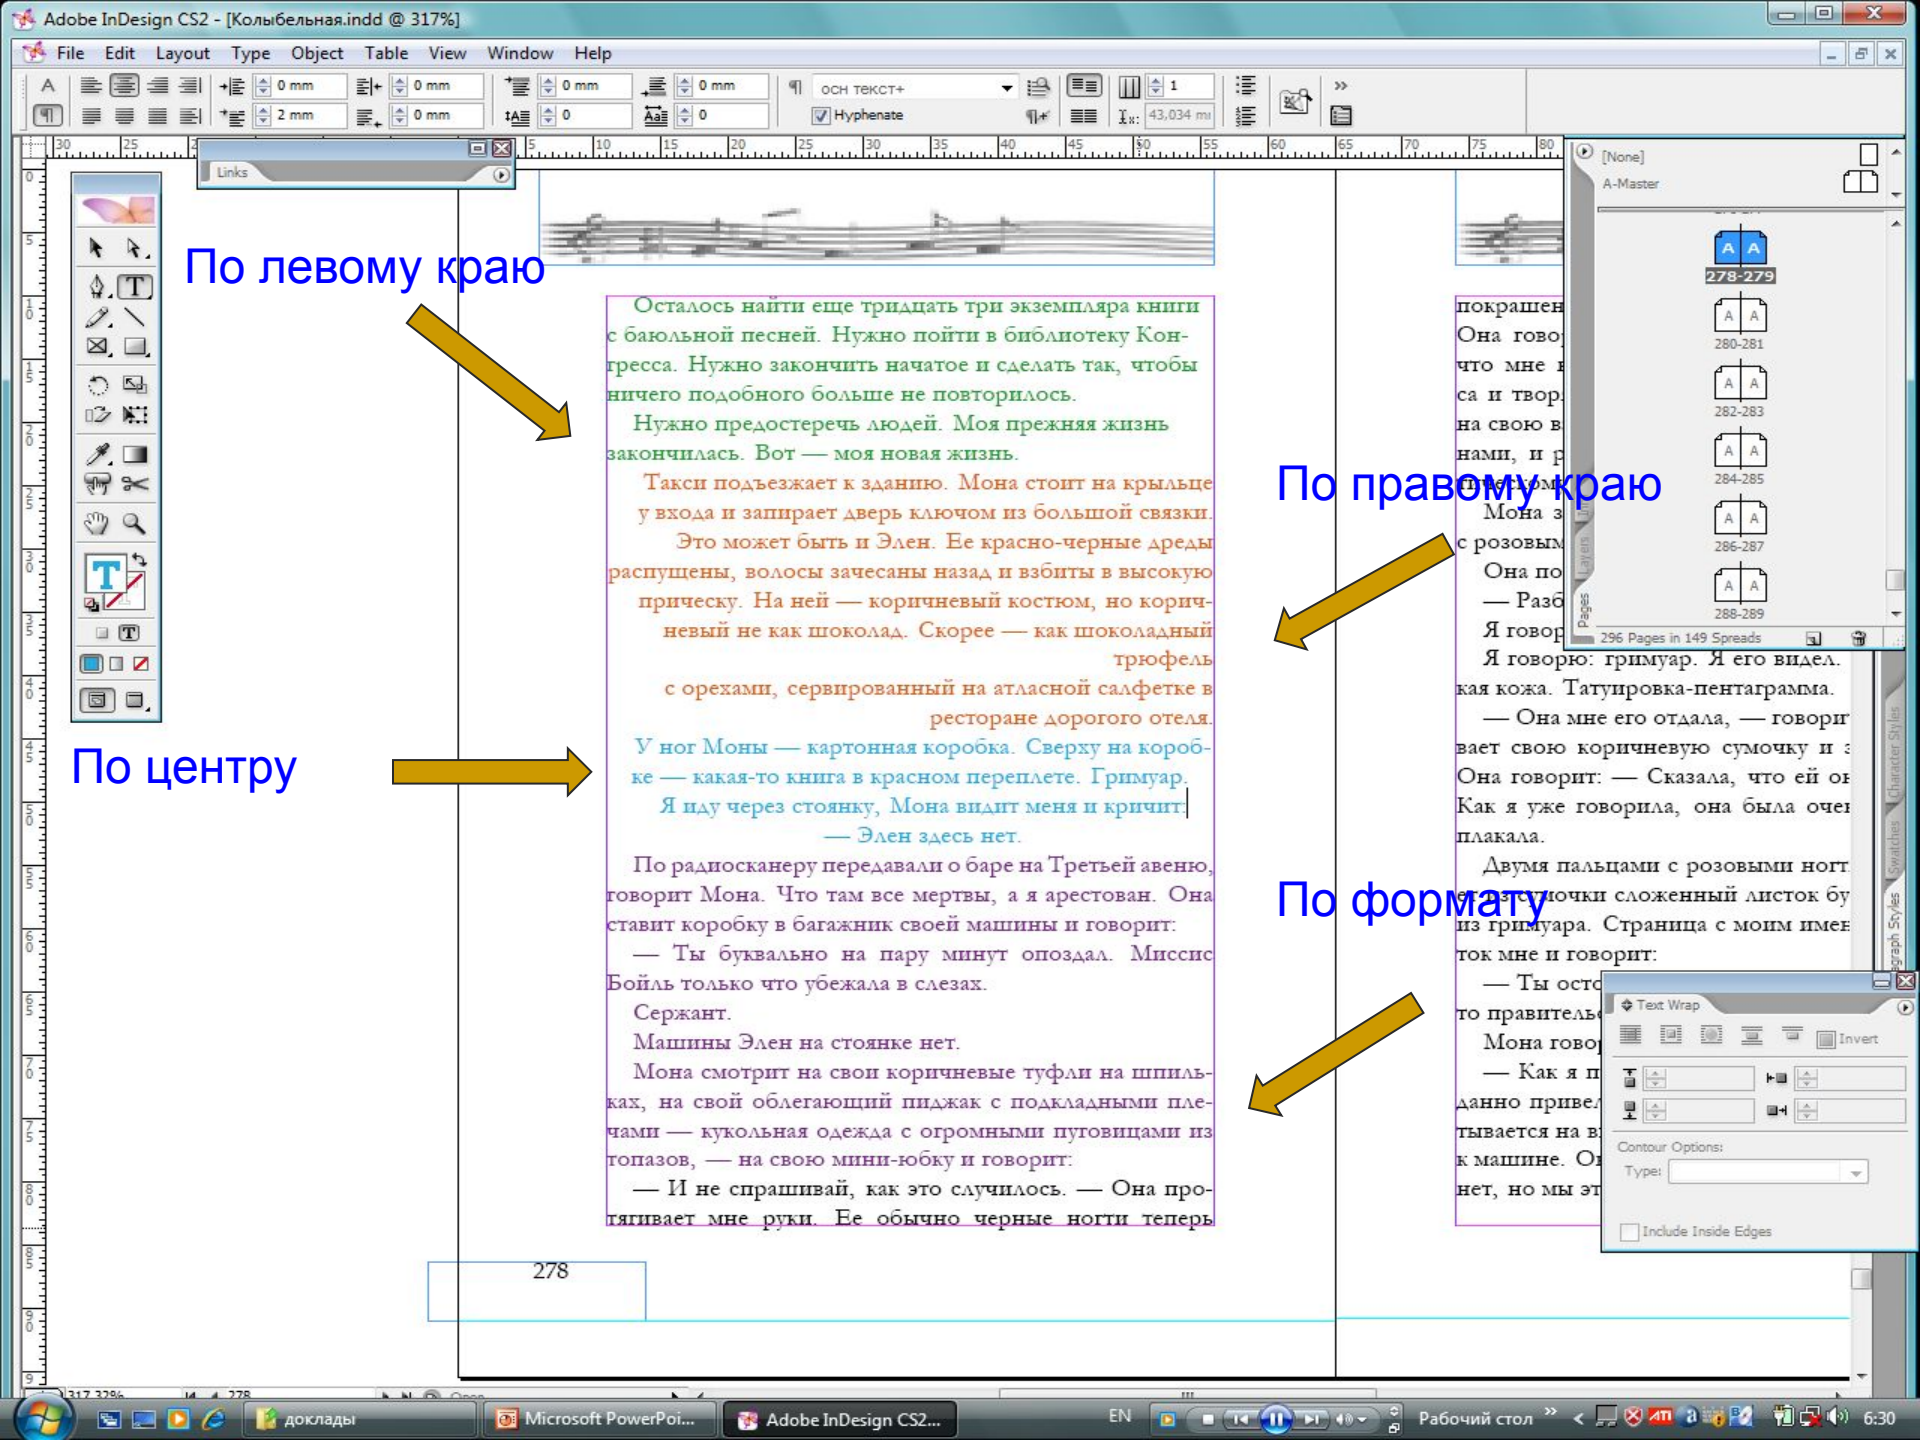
Adobe InDesign CS2 - [Колыбельная.indd @ 317%]

File Edit Layout Type Object Table View Window Help

0 mm 0 mm 0 mm 0 mm
2 mm 0 mm 0 0
осн текст+
Hyphenate
1
43,034 mm

Links

[None]
A-Master
278-279
280-281
282-283
284-285
286-287
288-289
296 Pages in 149 Spreads

По левому краю

Осталось найти еще тридцать три экземпляра книги с баюльной песней. Нужно пойти в библиотеку Конгресса. Нужно закончить начатое и сделать так, чтобы ничего подобного больше не повторилось.

Нужно предостеречь людей. Моя прежняя жизнь закончилась. Вот — моя новая жизнь.

По правому краю

Такси подъезжает к зданию. Мона стоит на крыльце у входа и запирает дверь ключом из большой связки. Это может быть и Элен. Ее красно-черные дреды распущены, волосы зачесаны назад и взбиты в высокую прическу. На ней — коричневый костюм, но коричневый не как шоколад. Скорее — как шоколадный трюфель с орехами, сервированный на атласной салфетке в ресторане дорогого отеля.

По центру

У ног Моны — картонная коробка. Сверху на коробке — какая-то книга в красном переплете. Гримуар.

Я иду через стоянку, Мона видит меня и кричит:

— Элен здесь нет.

По формату

По радиосканеру передавали о баре на Третьей авеню, говорит Мона. Что там все мертвы, а я арестован. Она ставит коробку в багажник своей машины и говорит:

— Ты буквально на пару минут опоздал. Миссис Бойль только что убежала в слезах.

Сержант.

Машины Элен на стоянке нет.

Мона смотрит на свои коричневые туфли на шпильках, на свой облегающий пиджак с подкладными плечами — кукольная одежда с огромными пуговицами из топазов, — на свою мини-юбку и говорит:

— И не спрашивай, как это случилось. — Она протягивает мне руки. Ее обычно черные ногти теперь

278

покрашен
Она говор
что мне
са и твор
на свою в
нами, и р
Мона з
с розовым
Она по
— Разб
Я говор
Я говорю: гримуар. Я его видел.
кая кожа. Татуировка-пентаграмма.
— Она мне его отдала, — говори
вает свою коричневую сумочку и
Она говорит: — Сказала, что ей о
Как я уже говорила, она была оче
плакала.
Двумя пальцами с розовыми ногт
из сумочки сложенный листок бу
из гримуара. Страница с моим имен
ток мне и говорит:
— Ты ост
то правитель
Мона гово
— Как я п
данно приве
тывается на в
к машине. О
нет, но мы эт

Text Wrap
Invert
Contour Options:
Type:
Include Inside Edges

Character Styles
Swatches
Paragraph Styles
Layers
Pages

317,32%
278

доклады
Microsoft PowerPoi...
Adobe InDesign CS2...
EN
Рабочий стол
6:30